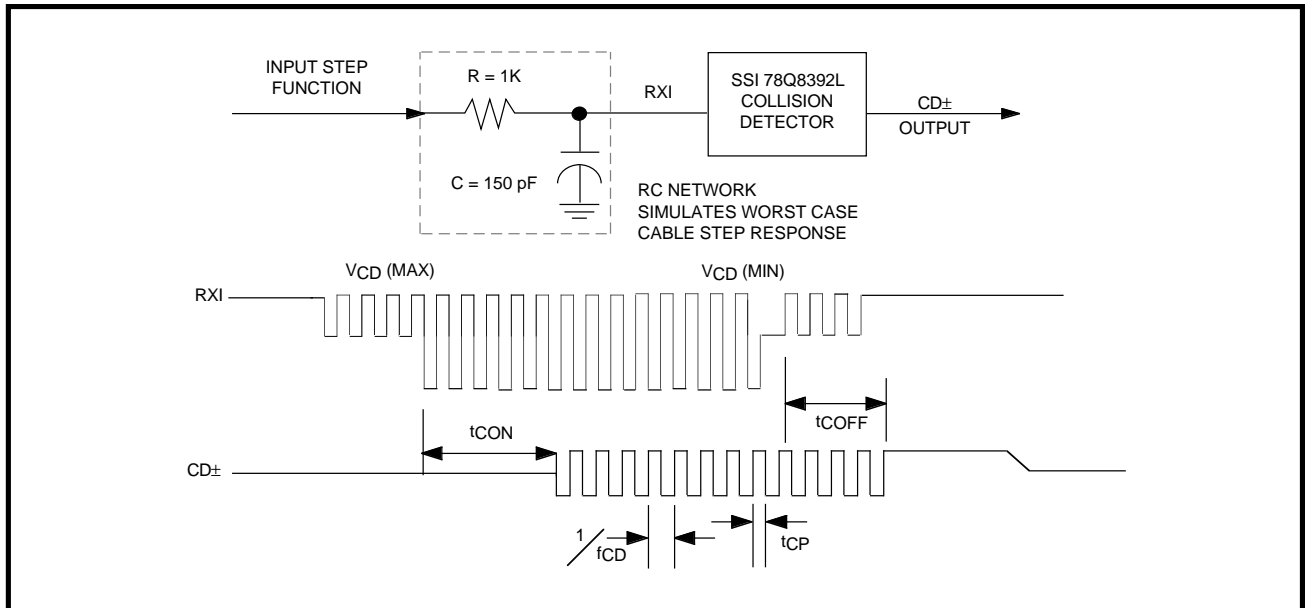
INPUT STEP FUNCTION

R = 1K

C = 150 pF

RXI

SSI 78Q8392L COLLISION DETECTOR

CD± OUTPUT

RC NETWORK SIMULATES WORST CASE CABLE STEP RESPONSE

RXI

$V_{CD}$ (MAX)

$V_{CD}$ (MIN)

$t_{COFF}$

$t_{CON}$

CD±

$1/f_{CD}$

$t_{CP}$